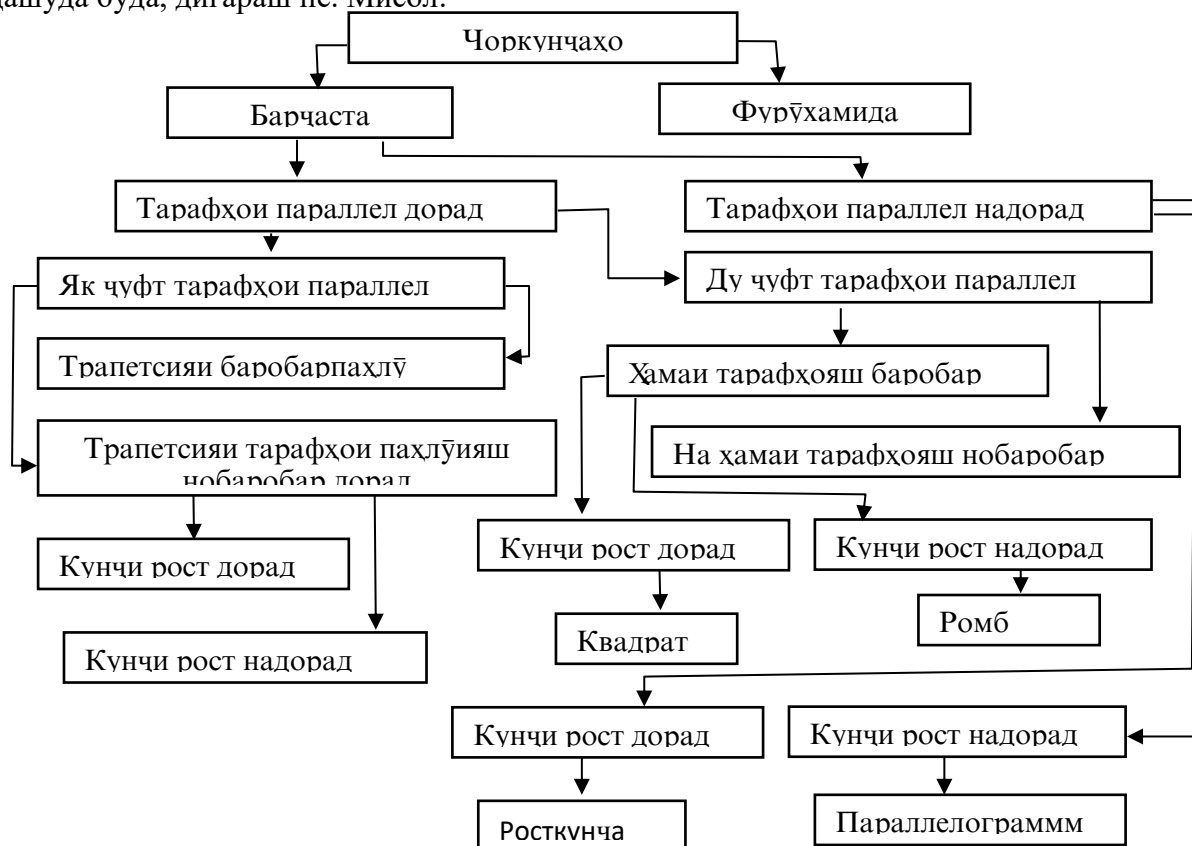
дошуда буда, дигараш не. Мисол:

Чоркунҷаҳо

Барҷаста

Фурӯхамида

Тарафҳои параллел дорад

Тарафҳои параллел надорад

Як ҷуфт тарафҳои параллел

Ду ҷуфт тарафҳои параллел

Трапетсияи баробарпаҳлӯ

Ҳамаи тарафҳояш баробар

Трапетсияи тарафҳои паҳлӯияш нобаробар дорад

На ҳамаи тарафҳояш нобаробар

Кунҷи рост дорад

Кунҷи рост дорад

Кунҷи рост надорад

Кунҷи рост надорад

Квадрат

Ромб

Кунҷи рост дорад

Кунҷи рост надорад

Росткунҷа

Параллелограмм